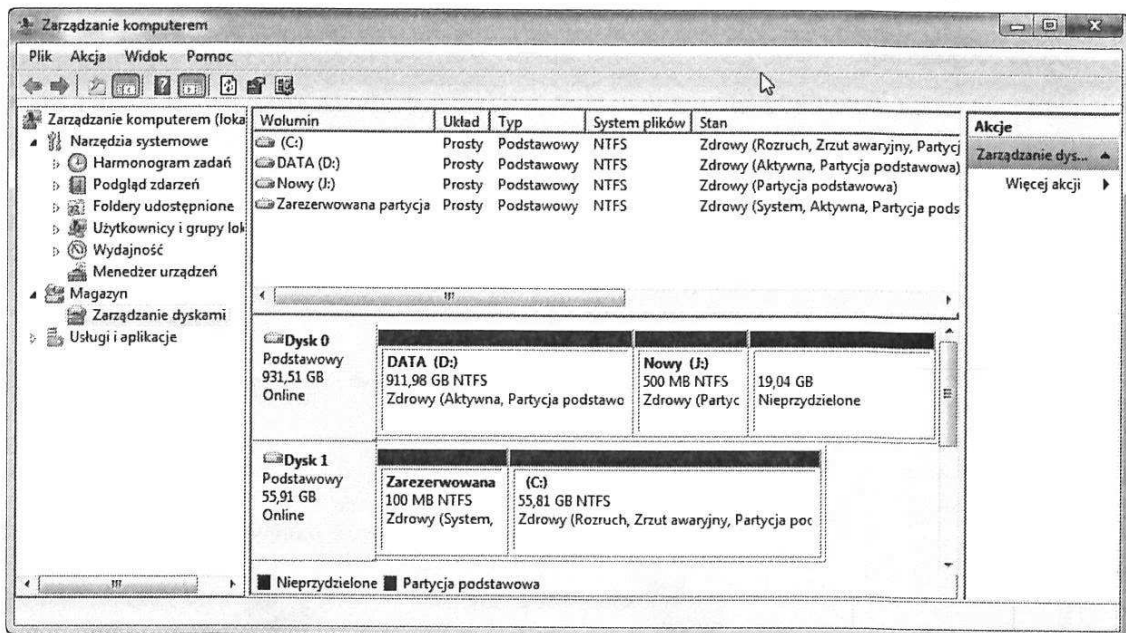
Zarządzanie komputerem

Plik Akcja Widok Pomoc

Zarządzanie komputerem (loka
Narzędzia systemowe
Harmonogram zadań
Podgląd zdarzeń
Foldery udostępnione
Użytkownicy i grupy lok
Wydajność
Menedżer urządzeń
Magazyn
Zarządzanie dyskami
Usługi i aplikacje

| Wolumin | Układ | Typ | System plików | Stan |
|---|---|---|---|---|
| (C:) | Prosty | Podstawowy | NTFS | Zdrowy (Rozruch, Zrzut awaryjny, Partycj |
| DATA (D:) | Prosty | Podstawowy | NTFS | Zdrowy (Aktywna, Partycja podstawowa) |
| Nowy (J:) | Prosty | Podstawowy | NTFS | Zdrowy (Partycja podstawowa) |
| Zarezerwowana partycja | Prosty | Podstawowy | NTFS | Zdrowy (System, Aktywna, Partycja pods |

Dysk 0
Podstawowy
931,51 GB
Online

DATA (D:)
911,98 GB NTFS
Zdrowy (Aktywna, Partycja podstawo

Nowy (J:)
500 MB NTFS
Zdrowy (Partyc

19,04 GB
Nieprzydzielone

Dysk 1
Podstawowy
55,91 GB
Online

Zarezerwowana
100 MB NTFS
Zdrowy (System,

(C:)
55,81 GB NTFS
Zdrowy (Rozruch, Zrzut awaryjny, Partycja poc

Nieprzydzielone Partycja podstawowa

Akcje
Zarządzanie dys...
Więcej akcji